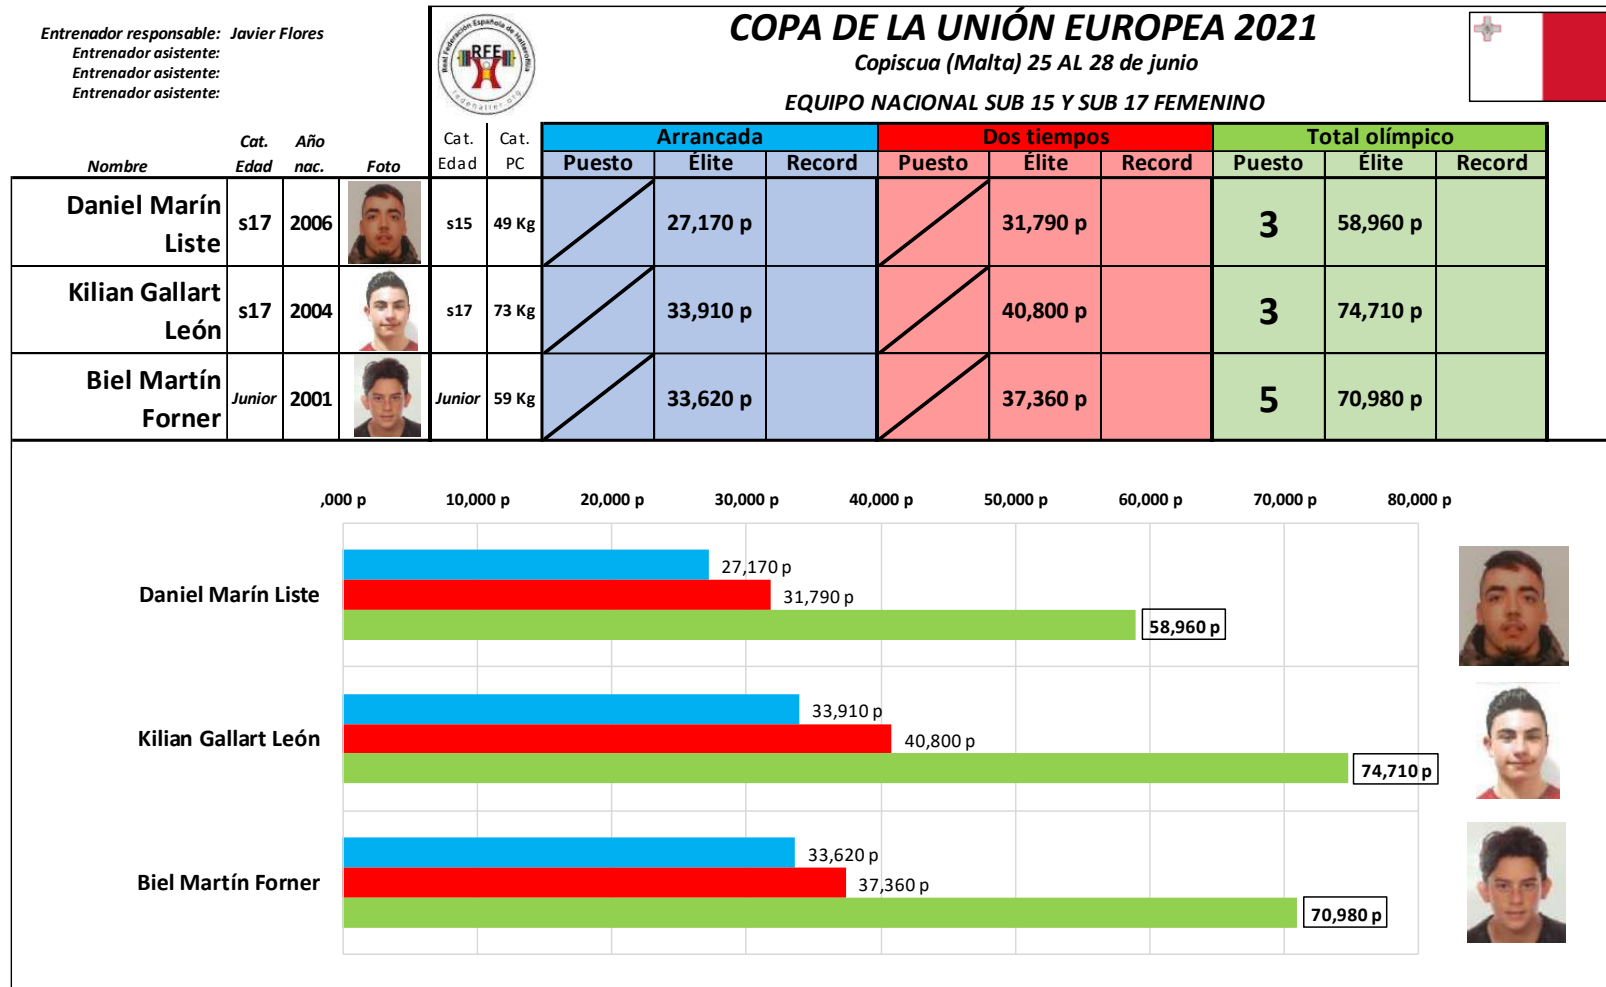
Entrenador responsable: Javier Flores
Entrenador asistente:
Entrenador asistente:
Entrenador asistente:

Real Federación Española de Halterofilia
RFEH
fedehalter.org

COPA DE LA UNIÓN EUROPEA 2021
Copiscua (Malta) 25 AL 28 de junio
EQUIPO NACIONAL SUB 15 Y SUB 17 FEMENINO

| Nombre | Cat. Edad | Año nac. | Foto | Cat. Edad | Cat. PC | Arrancada Puesto | Arrancada Élite | Arrancada Record | Dos tiempos Puesto | Dos tiempos Élite | Dos tiempos Record | Total olímpico Puesto | Total olímpico Élite | Total olímpico Record |
|---|---|---|---|---|---|---|---|---|---|---|---|---|---|---|
| Daniel Marín Liste | s17 | 2006 | | s15 | 49 Kg | | 27,170 p | | | 31,790 p | | 3 | 58,960 p | |
| Kilian Gallart León | s17 | 2004 | | s17 | 73 Kg | | 33,910 p | | | 40,800 p | | 3 | 74,710 p | |
| Biel Martín Forner | Junior | 2001 | | Junior | 59 Kg | | 33,620 p | | | 37,360 p | | 5 | 70,980 p | |

,000 p 10,000 p 20,000 p 30,000 p 40,000 p 50,000 p 60,000 p 70,000 p 80,000 p

Daniel Marín Liste
27,170 p
31,790 p
58,960 p

Kilian Gallart León
33,910 p
40,800 p
74,710 p

Biel Martín Forner
33,620 p
37,360 p
70,980 p